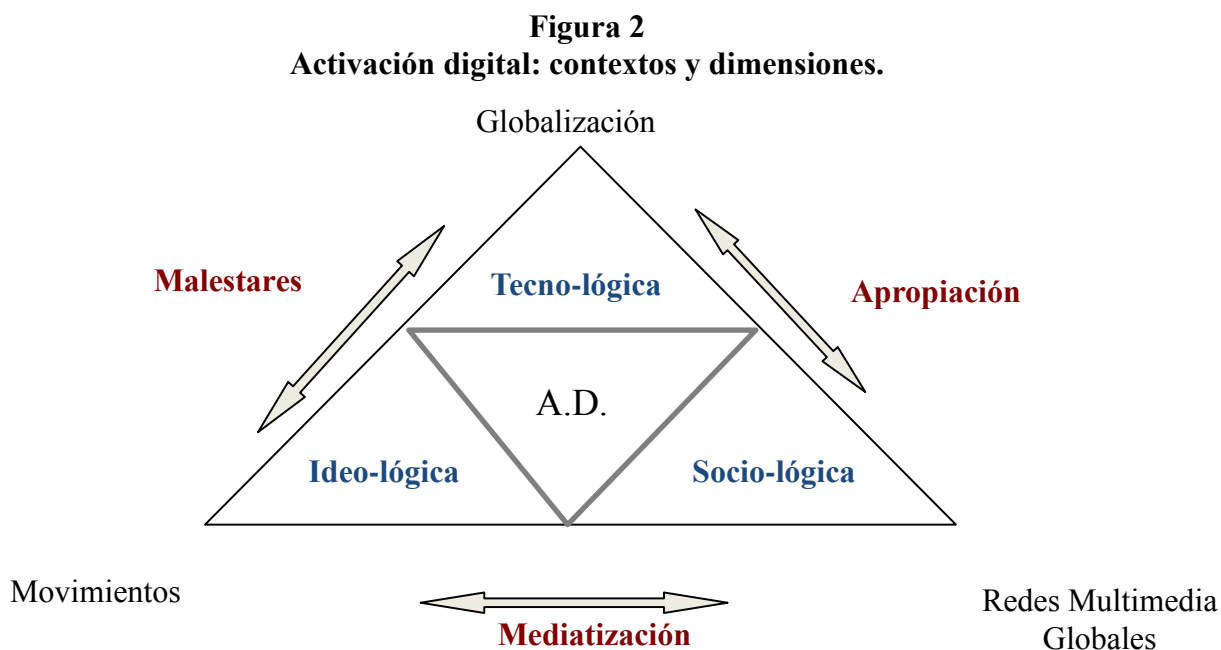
**Figura 2**
**Activación digital: contextos y dimensiones.**

Globalización

Malestares

Tecno-lógica

Apropiación

A.D.

Ideo-lógica

Socio-lógica

Movimientos

Redes Multimedia Globales

Mediatización